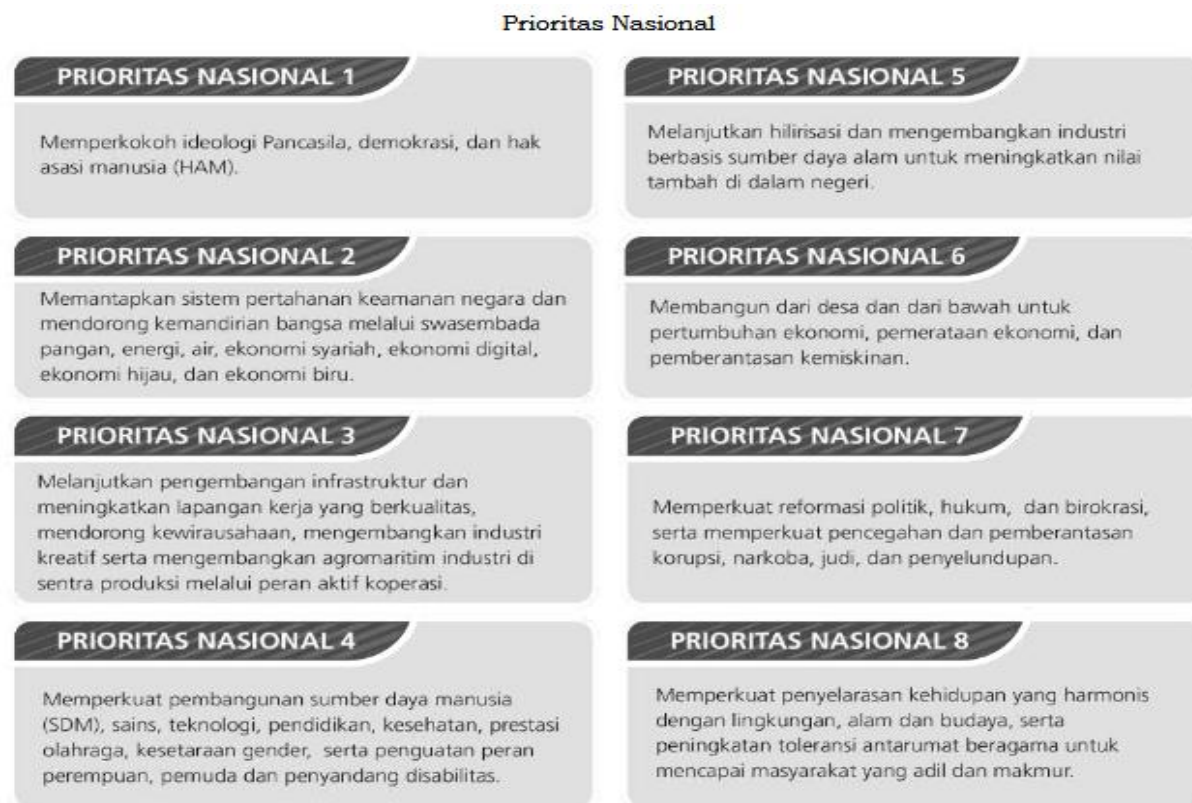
Prioritas Nasional

PRIORITAS NASIONAL 1

Memperkokoh ideologi Pancasila, demokrasi, dan hak asasi manusia (HAM).

PRIORITAS NASIONAL 2

Memantapkan sistem pertahanan keamanan negara dan mendorong kemandirian bangsa melalui swasembada pangan, energi, air, ekonomi syariah, ekonomi digital, ekonomi hijau, dan ekonomi biru.

PRIORITAS NASIONAL 3

Melanjutkan pengembangan infrastruktur dan meningkatkan lapangan kerja yang berkualitas, mendorong kewirausahaan, mengembangkan industri kreatif serta mengembangkan agromaritim industri di sentra produksi melalui peran aktif koperasi.

PRIORITAS NASIONAL 4

Memperkuat pembangunan sumber daya manusia (SDM), sains, teknologi, pendidikan, kesehatan, prestasi olahraga, kesetaraan gender, serta penguatan peran perempuan, pemuda dan penyandang disabilitas.

PRIORITAS NASIONAL 5

Melanjutkan hilirisasi dan mengembangkan industri berbasis sumber daya alam untuk meningkatkan nilai tambah di dalam negeri.

PRIORITAS NASIONAL 6

Membangun dari desa dan dari bawah untuk pertumbuhan ekonomi, pemerataan ekonomi, dan pemberantasan kemiskinan.

PRIORITAS NASIONAL 7

Memperkuat reformasi politik, hukum, dan birokrasi, serta memperkuat pencegahan dan pemberantasan korupsi, narkoba, judi, dan penyelundupan.

PRIORITAS NASIONAL 8

Memperkuat penyelarasan kehidupan yang harmonis dengan lingkungan, alam dan budaya, serta peningkatan toleransi antarumat beragama untuk mencapai masyarakat yang adil dan makmur.